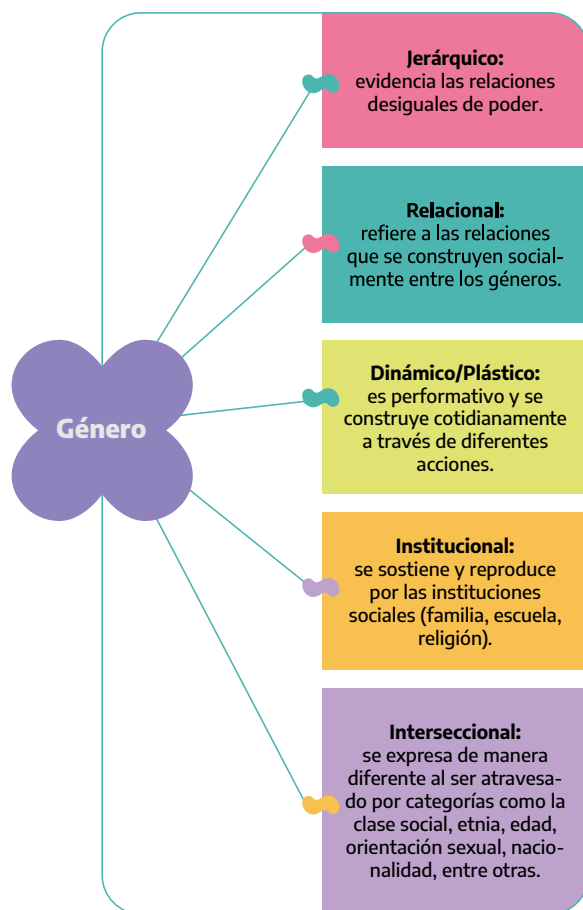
Género

Jerárquico:
evidencia las relaciones desiguales de poder.

Relacional:
refiere a las relaciones que se construyen socialmente entre los géneros.

Dinámico/Plástico:
es performativo y se construye cotidianamente a través de diferentes acciones.

Institucional:
se sostiene y reproduce por las instituciones sociales (familia, escuela, religión).

Interseccional:
se expresa de manera diferente al ser atravesado por categorías como la clase social, etnia, edad, orientación sexual, nacionalidad, entre otras.